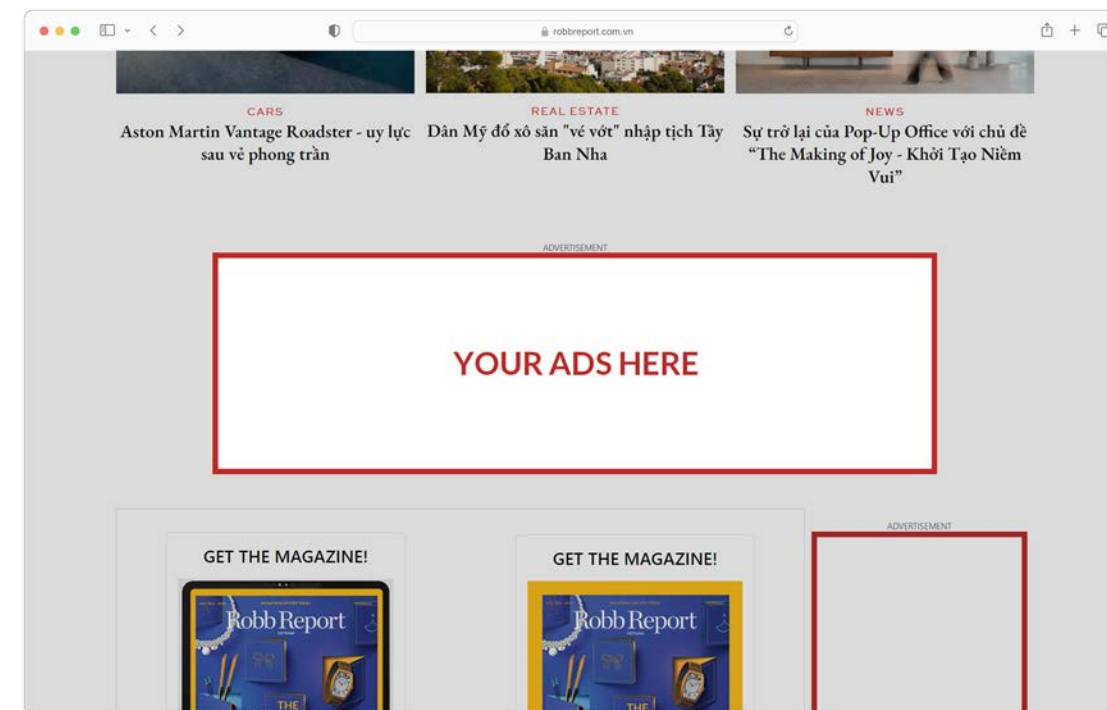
robbreport.com.vn

CARS
Aston Martin Vantage Roadster - uy lực sau vẻ phong trần

REAL ESTATE
Dân Mỹ đổ xô săn "vé vớt" nhập tịch Tây Ban Nha

NEWS
Sự trở lại của Pop-Up Office với chủ đề "The Making of Joy - Khởi Tạo Niềm Vui"

ADVERTISEMENT

YOUR ADS HERE

GET THE MAGAZINE!
Robb Report
THE

GET THE MAGAZINE!
Robb Report
THE

ADVERTISEMENT